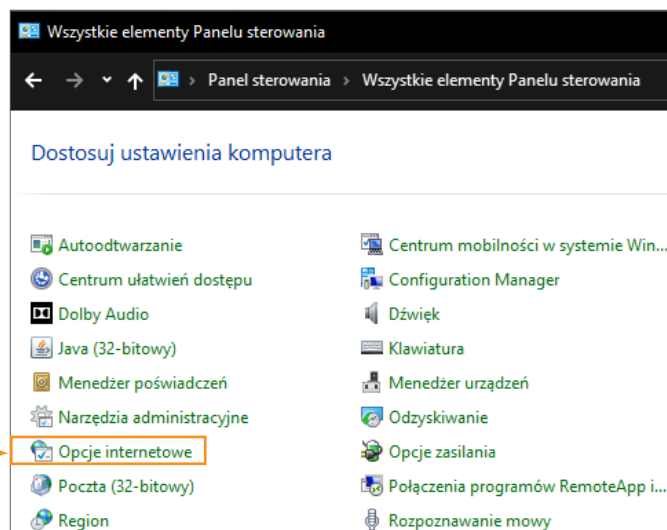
Wszystkie elementy Panelu sterowania

Panel sterowania › Wszystkie elementy Panelu sterowania

Dostosuj ustawienia komputera

Autoodtwarzanie
Centrum ułatwień dostępu
Dolby Audio
Java (32-bitowy)
Menedżer poświadczeń
Narzędzia administracyjne
Opcje internetowe
Poczta (32-bitowy)
Region

Centrum mobilności w systemie Win...
Configuration Manager
Dźwięk
Klawiatura
Menedżer urządzeń
Odzyskiwanie
Opcje zasilania
Połączenia programów RemoteApp i...
Rozpoznawanie mowy